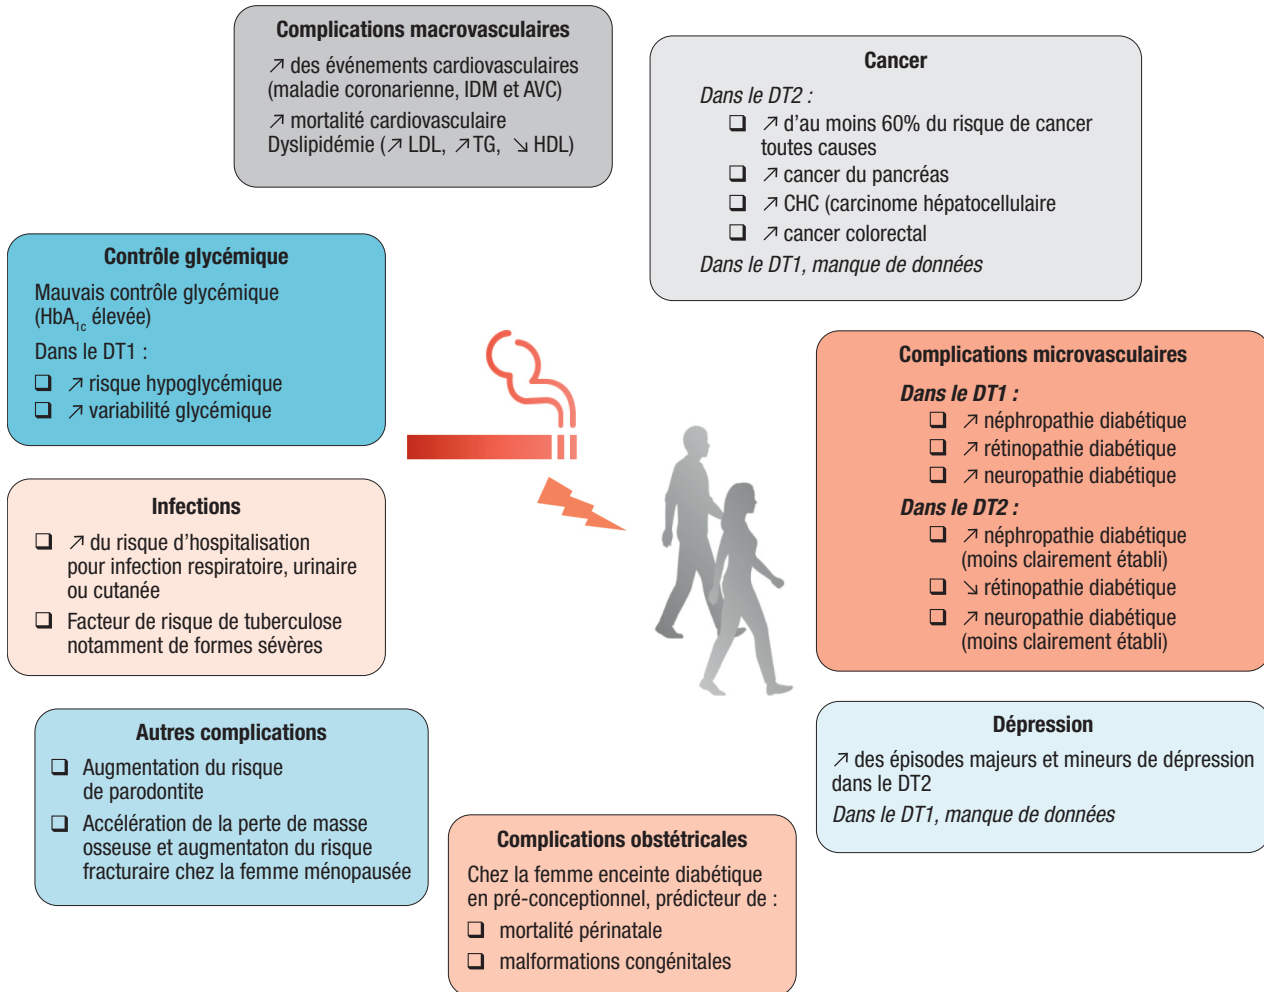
**Complications macrovasculaires**

↗ des événements cardiovasculaires (maladie coronarienne, IDM et AVC)

↗ mortalité cardiovasculaire
Dyslipidémie (↗ LDL, ↗TG, ↘ HDL)

**Cancer**

*Dans le DT2 :*

❑ ↗ d'au moins 60% du risque de cancer toutes causes
❑ ↗ cancer du pancréas
❑ ↗ CHC (carcinome hépatocellulaire
❑ ↗ cancer colorectal

*Dans le DT1, manque de données*

**Contrôle glycémique**

Mauvais contrôle glycémique ($HbA_{1c}$ élevée)

Dans le DT1 :

❑ ↗ risque hypoglycémique
❑ ↗ variabilité glycémique

**Complications microvasculaires**

*Dans le DT1 :*

❑ ↗ néphropathie diabétique
❑ ↗ rétinopathie diabétique
❑ ↗ neuropathie diabétique

*Dans le DT2 :*

❑ ↗ néphropathie diabétique (moins clairement établi)
❑ ↘ rétinopathie diabétique
❑ ↗ neuropathie diabétique (moins clairement établi)

**Infections**

❑ ↗ du risque d'hospitalisation pour infection respiratoire, urinaire ou cutanée
❑ Facteur de risque de tuberculose notamment de formes sévères

**Dépression**

↗ des épisodes majeurs et mineurs de dépression dans le DT2

*Dans le DT1, manque de données*

**Autres complications**

❑ Augmentation du risque de parodontite
❑ Accélération de la perte de masse osseuse et augmentaton du risque fracturaire chez la femme ménopausée

**Complications obstétricales**

Chez la femme enceinte diabétique en pré-conceptionnel, prédicteur de :

❑ mortalité périnatale
❑ malformations congénitales